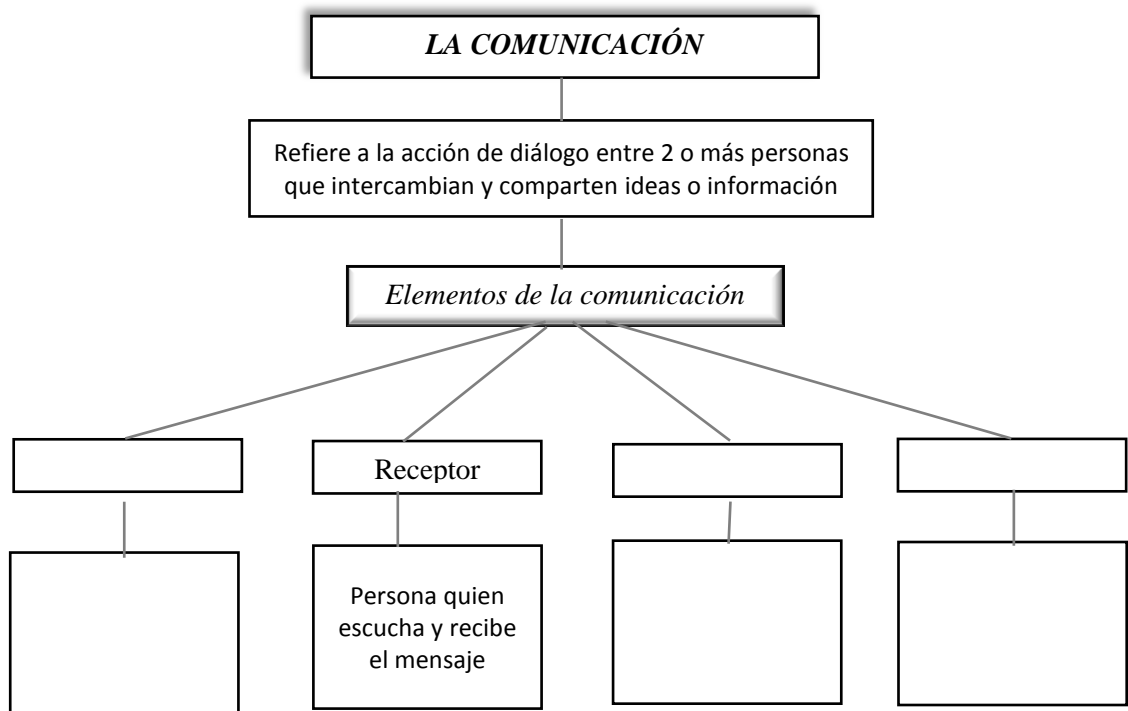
LA COMUNICACIÓN

Refiere a la acción de diálogo entre 2 o más personas que intercambian y comparten ideas o información

Elementos de la comunicación

Receptor

Persona quien escucha y recibe el mensaje